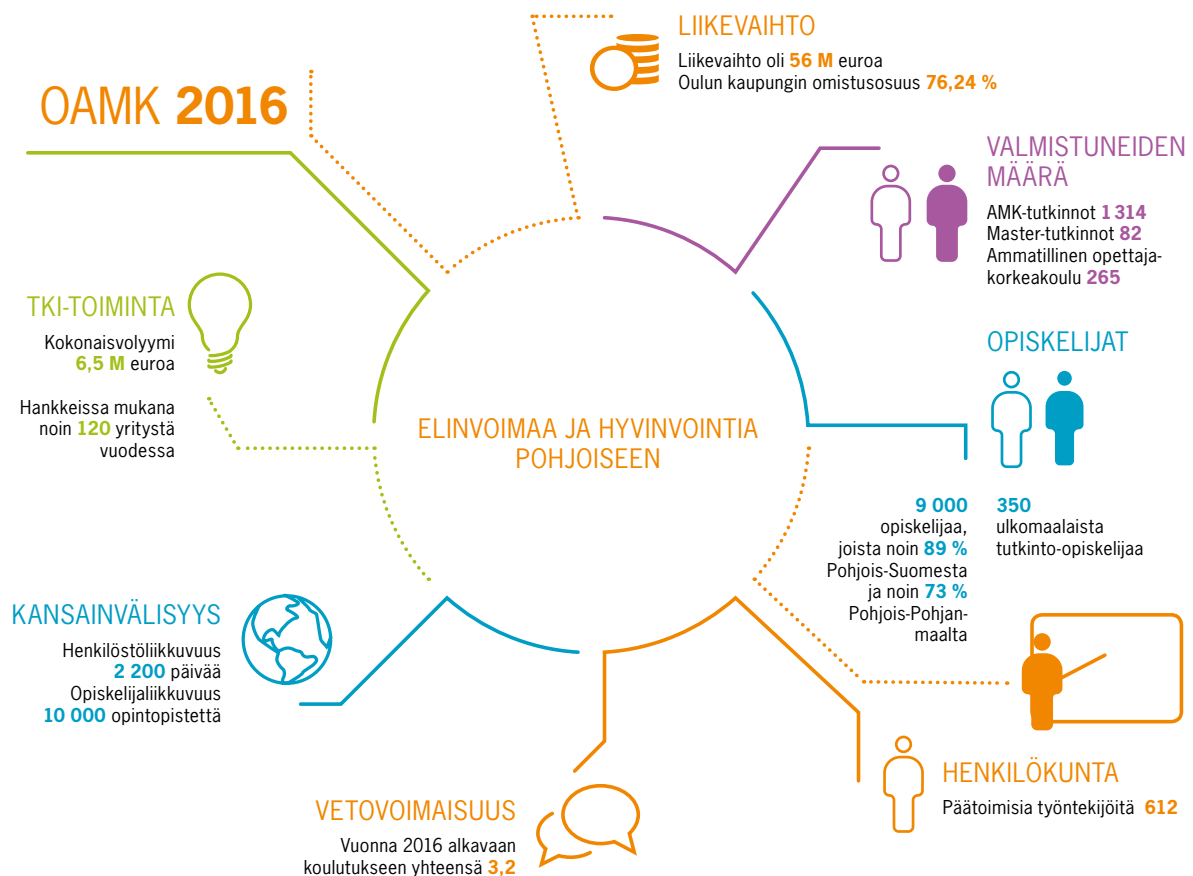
OAMK 2016

LIIKEVAIHTO
Liikevaihto oli 56 M euroa
Oulun kaupungin omistusosuus 76,24 %

VALMISTUNEIDEN MÄÄRÄ
AMK-tutkinnot 1 314
Master-tutkinnot 82
Ammatillinen opettajakorkeakoulu 265

TKI-TOIMINTA
Kokonaisvolyymi 6,5 M euroa

Hankkeissa mukana noin 120 yritystä vuodessa

ELINVOIMAA JA HYVINVOINTIA POHJOISEEN

OPISKELIJAT

9 000 opiskelijaa, joista noin 89 % Pohjois-Suomesta ja noin 73 % Pohjois-Pohjanmaalta

350 ulkomaalaista tutkinto-opiskelijaa

KANSAINVÄLISYYS
Henkilöstöliikkuvuus 2 200 päivää
Opiskelijaliikkuvuus 10 000 opintopistettä

HENKILÖKUNTA
Päätoimisia työntekijöitä 612

VETOVOIMAISUUS
Vuonna 2016 alkavaan koulutukseen yhteensä 3,2